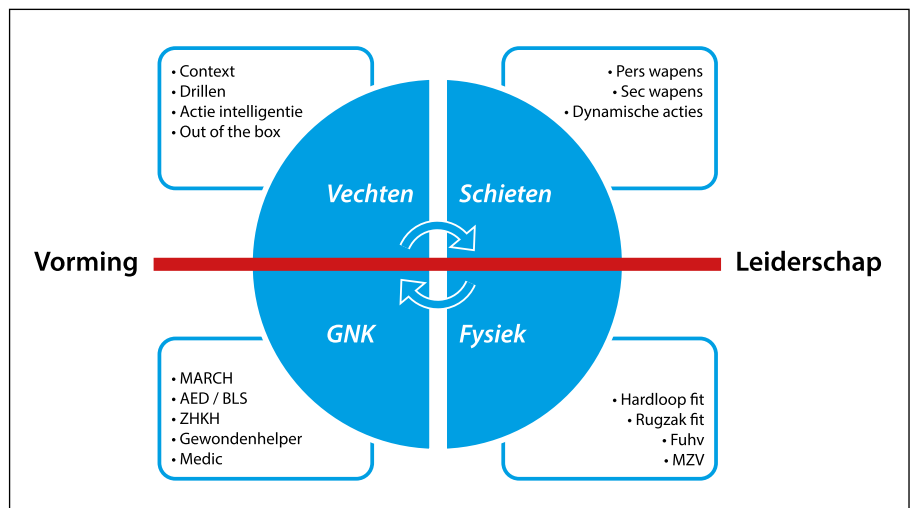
• Context
• Drillen
• Actie intelligentie
• Out of the box

• Pers wapens
• Sec wapens
• Dynamische acties

Vechten

Schieten

Vorming

Leiderschap

GNK

Fysiek

• MARCH
• AED / BLS
• ZHKH
• Gewondenhelper
• Medic

• Hardloop fit
• Rugzak fit
• Fuhv
• MZV